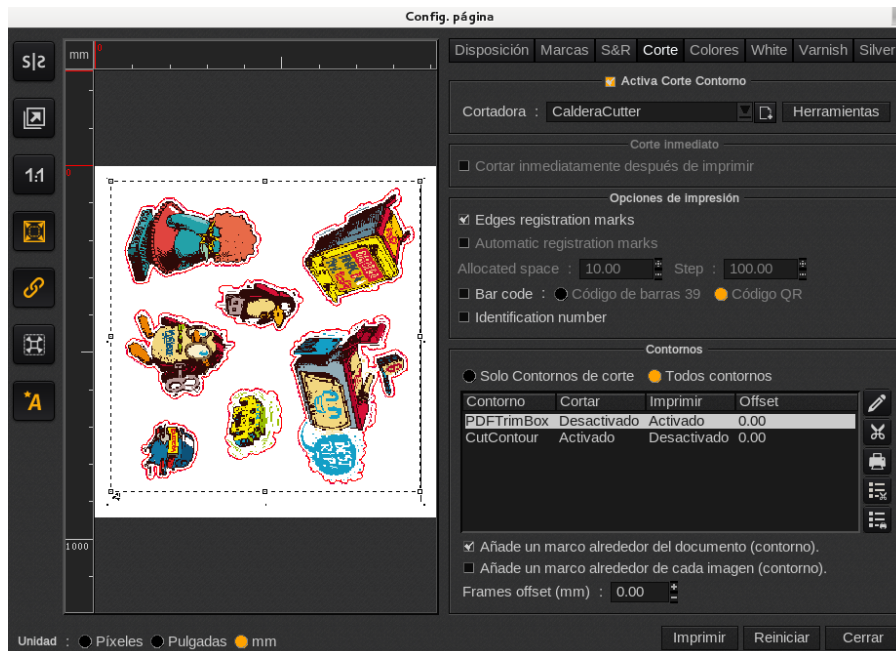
Config. página

S|S
1:1
A

mm
0
0
1000

Disposición | Marcas | S&R | Corte | Colores | White | Varnish | Silver

Activa Corte Contorno

Cortadora : CalderaCutter | Herramientas

Corte inmediato

Cortar inmediatamente después de imprimir

Opciones de impresión

Edges registration marks
Automatic registration marks
Allocated space : 10.00 Step : 100.00
Bar code : Código de barras 39 Código QR
Identification number

Contornos

Solo Contornos de corte Todos contornos

| Contorno | Cortar | Imprimir | Offset |
|---|---|---|---|
| PDFTrimBox | Desactivado | Activado | 0.00 |
| CutContour | Activado | Desactivado | 0.00 |

Añade un marco alrededor del documento (contorno).
Añade un marco alrededor de cada imagen (contorno).
Frames offset (mm) : 0.00

Unidad : Píxeles Pulgadas mm

Imprimir | Reiniciar | Cerrar